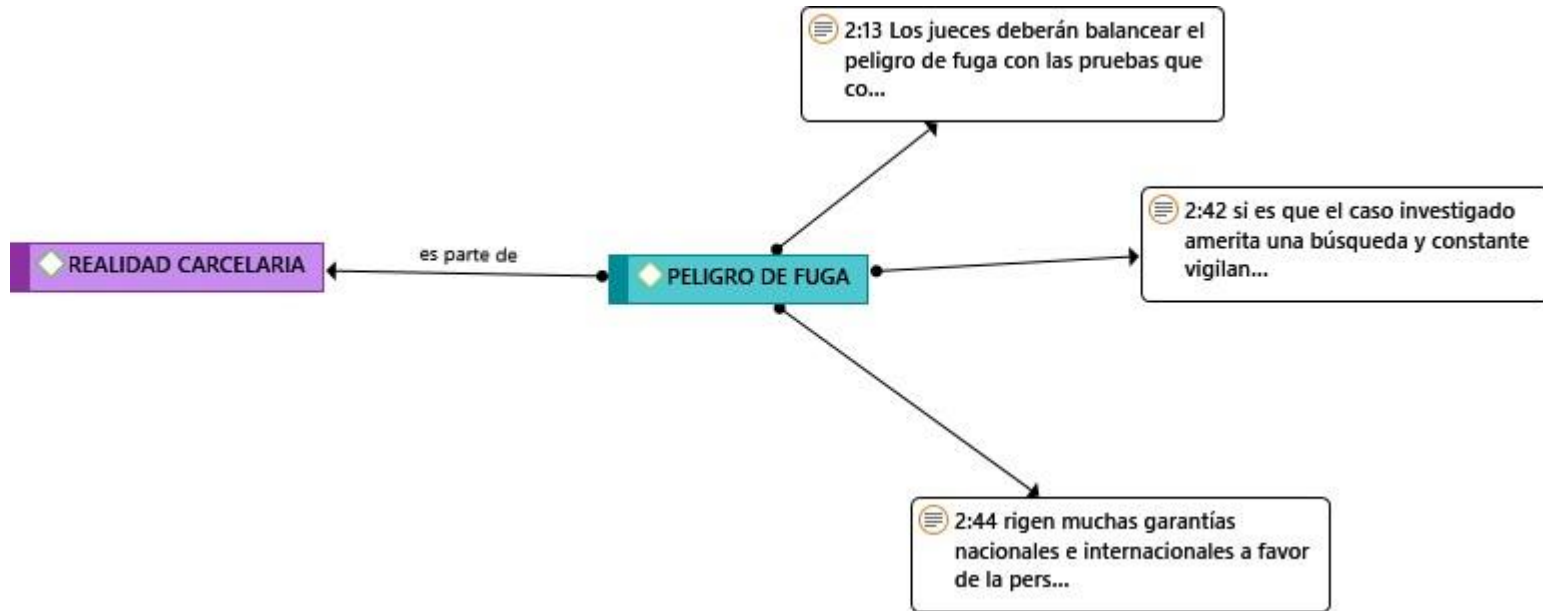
2:13 Los jueces deberán balancear el peligro de fuga con las pruebas que co...

REALIDAD CARCELARIA

es parte de

PELIGRO DE FUGA

2:42 si es que el caso investigado amerita una búsqueda y constante vigilan...

2:44 rigen muchas garantías nacionales e internacionales a favor de la pers...